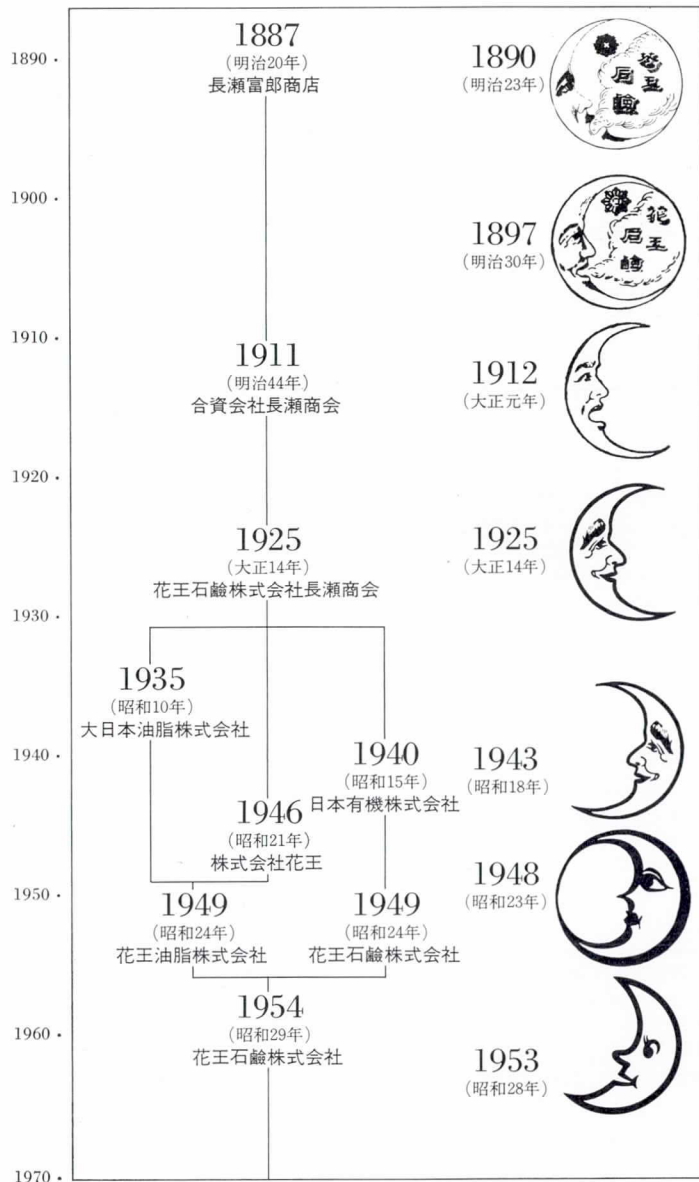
1890 ·

1900 ·

1910 ·

1920 ·

1930 ·

1940 ·

1950 ·

1960 ·

1970 ·

1887
(明治20年)
長瀬富郎商店

1890
(明治23年)

1897
(明治30年)

1911
(明治44年)
合資会社長瀬商会

1912
(大正元年)

1925
(大正14年)
花王石鹼株式会社長瀬商会

1925
(大正14年)

1935
(昭和10年)
大日本油脂株式会社

1940
(昭和15年)
日本有機株式会社

1943
(昭和18年)

1946
(昭和21年)
株式会社花王

1948
(昭和23年)

1949
(昭和24年)
花王油脂株式会社

1949
(昭和24年)
花王石鹼株式会社

1954
(昭和29年)
花王石鹼株式会社

1953
(昭和28年)